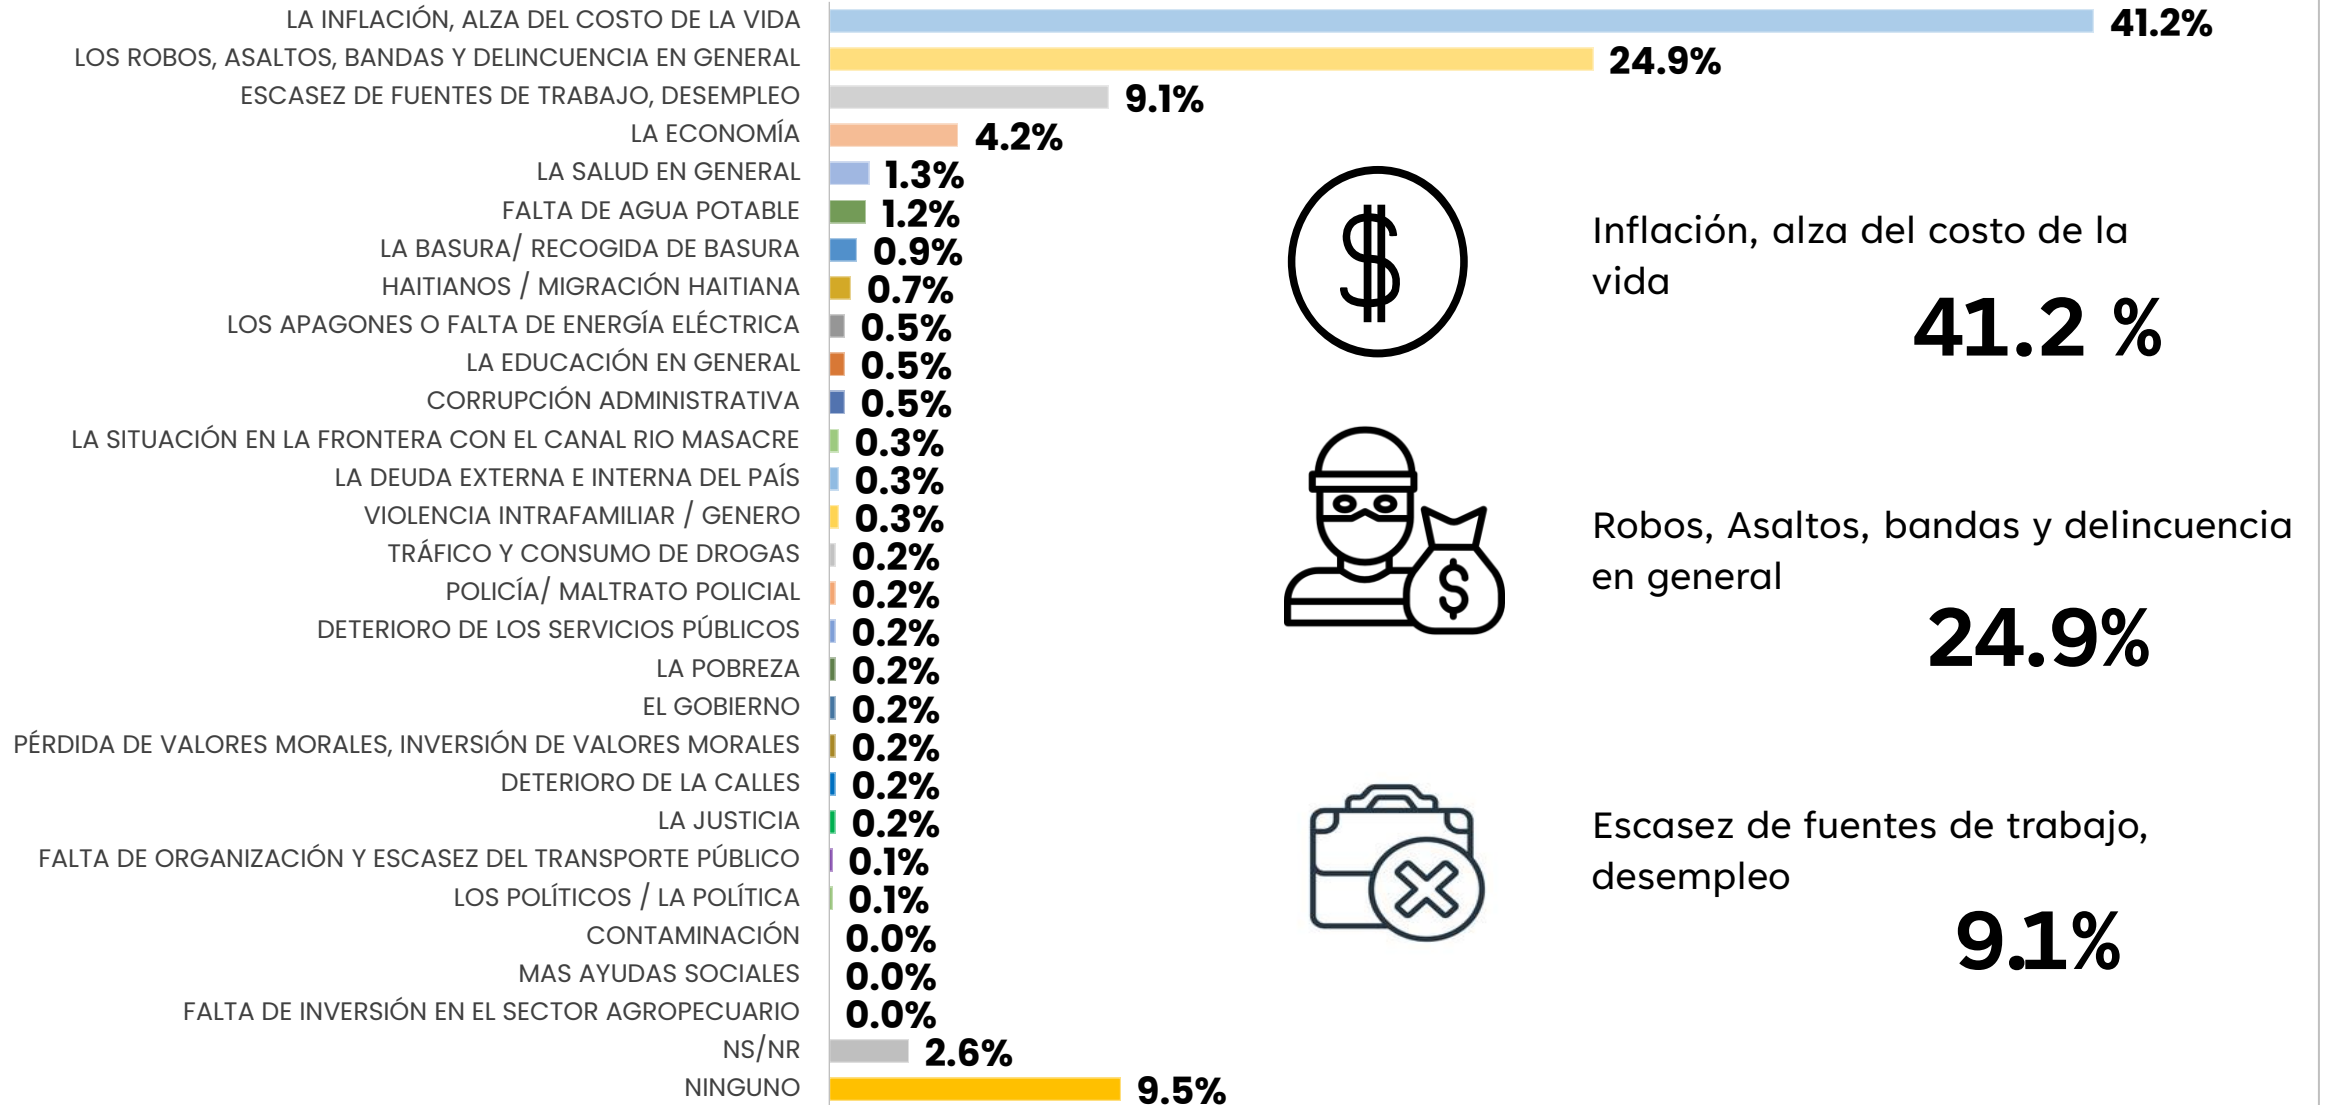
LA INFLACIÓN, ALZA DEL COSTO DE LA VIDA 41.2%
LOS ROBOS, ASALTOS, BANDAS Y DELINCUENCIA EN GENERAL 24.9%
ESCASEZ DE FUENTES DE TRABAJO, DESEMPLEO 9.1%
LA ECONOMÍA 4.2%
LA SALUD EN GENERAL 1.3%
FALTA DE AGUA POTABLE 1.2%
LA BASURA/ RECOGIDA DE BASURA 0.9%
HAITIANOS / MIGRACIÓN HAITIANA 0.7%
LOS APAGONES O FALTA DE ENERGÍA ELÉCTRICA 0.5%
LA EDUCACIÓN EN GENERAL 0.5%
CORRUPCIÓN ADMINISTRATIVA 0.5%
LA SITUACIÓN EN LA FRONTERA CON EL CANAL RIO MASACRE 0.3%
LA DEUDA EXTERNA E INTERNA DEL PAÍS 0.3%
VIOLENCIA INTRAFAMILIAR / GENERO 0.3%
TRÁFICO Y CONSUMO DE DROGAS 0.2%
POLICÍA/ MALTRATO POLICIAL 0.2%
DETERIORO DE LOS SERVICIOS PÚBLICOS 0.2%
LA POBREZA 0.2%
EL GOBIERNO 0.2%
PÉRDIDA DE VALORES MORALES, INVERSIÓN DE VALORES MORALES 0.2%
DETERIORO DE LA CALLES 0.2%
LA JUSTICIA 0.2%
FALTA DE ORGANIZACIÓN Y ESCASEZ DEL TRANSPORTE PÚBLICO 0.1%
LOS POLÍTICOS / LA POLÍTICA 0.1%
CONTAMINACIÓN 0.0%
MAS AYUDAS SOCIALES 0.0%
FALTA DE INVERSIÓN EN EL SECTOR AGROPECUARIO 0.0%
NS/NR 2.6%
NINGUNO 9.5%

Inflación, alza del costo de la vida
41.2 %

Robos, Asaltos, bandas y delincuencia en general
24.9%

Escasez de fuentes de trabajo, desempleo
9.1%